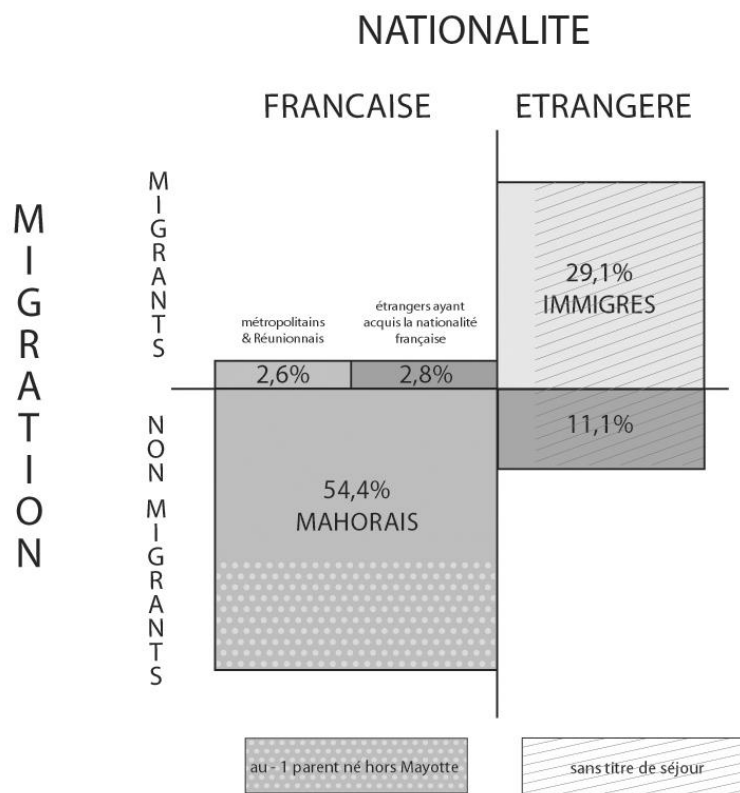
NATIONALITE

FRANCAISE

ETRANGERE

MIGRATION

MIGRANTS

NON MIGRANTS

métropolitains & Réunionnais

étrangers ayant acquis la nationalité française

2,6%

2,8%

29,1%
IMMIGRES

11,1%

54,4%
MAHORAIS

au - 1 parent né hors Mayotte

sans titre de séjour